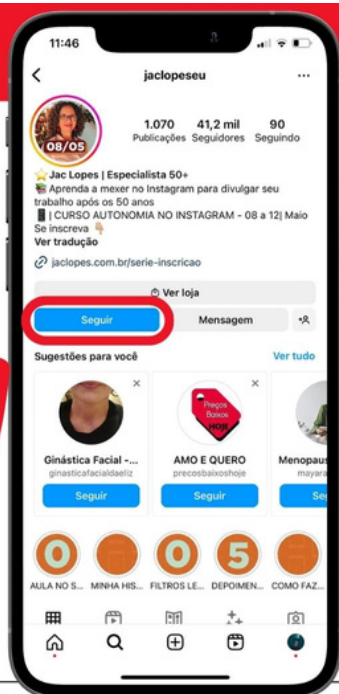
11:46

jaclopeseu

08/05

1.070 Publicações
41,2 mil Seguidores
90 Seguindo

⭐ Jac Lopes | Especialista 50+
📚 Aprenda a mexer no Instagram para divulgar seu trabalho após os 50 anos
📱| CURSO AUTONOMIA NO INSTAGRAM - 08 a 12| Maio Se inscreva 👇
Ver tradução

jaclopes.com.br/serie-inscricao

Ver loja

Seguir
Mensagem

Sugestões para você
Ver tudo

Ginástica Facial -...
ginasticafacialdaeliz
Seguir

Preços Baixos HOJE
AMO E QUERO
precosbaixoshoje
Seguir

Menopaus
mayara
Se

0 AULA NO S...
MINHA HIS...
0 FILTROS LE...
5 DEPOIMEN...
COMO FAZ...